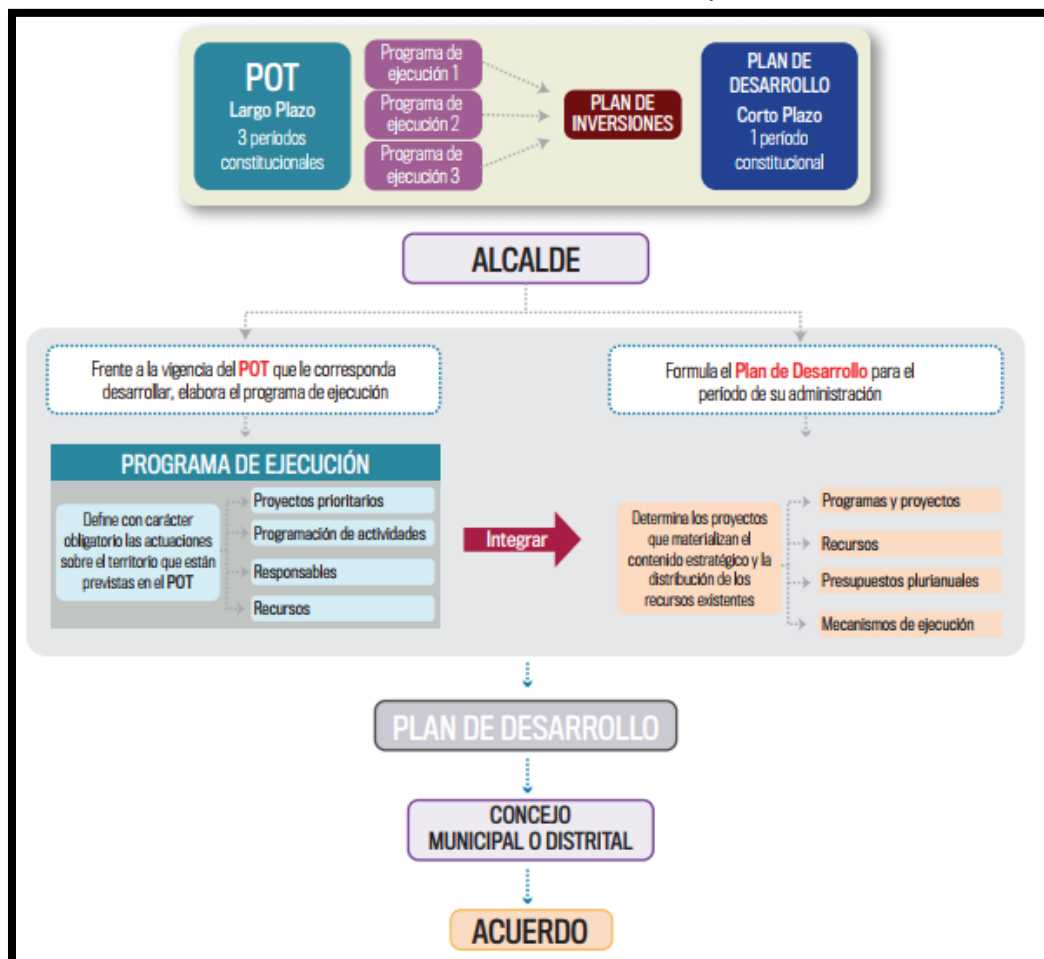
POT
Largo Plazo
3 períodos constitucionales

Programa de ejecución 1
Programa de ejecución 2
Programa de ejecución 3

PLAN DE INVERSIONES

PLAN DE DESARROLLO
Corto Plazo
1 período constitucional

ALCALDE

Frente a la vigencia del POT que le corresponda desarrollar, elabora el programa de ejecución

Formula el Plan de Desarrollo para el período de su administración

PROGRAMA DE EJECUCIÓN

Define con carácter obligatorio las actuaciones sobre el territorio que están previstas en el POT

Proyectos prioritarios
Programación de actividades
Responsables
Recursos

Integrar

Determina los proyectos que materializan el contenido estratégico y la distribución de los recursos existentes

Programas y proyectos
Recursos
Presupuestos plurianuales
Mecanismos de ejecución

PLAN DE DESARROLLO

CONCEJO MUNICIPAL O DISTRITAL

ACUERDO